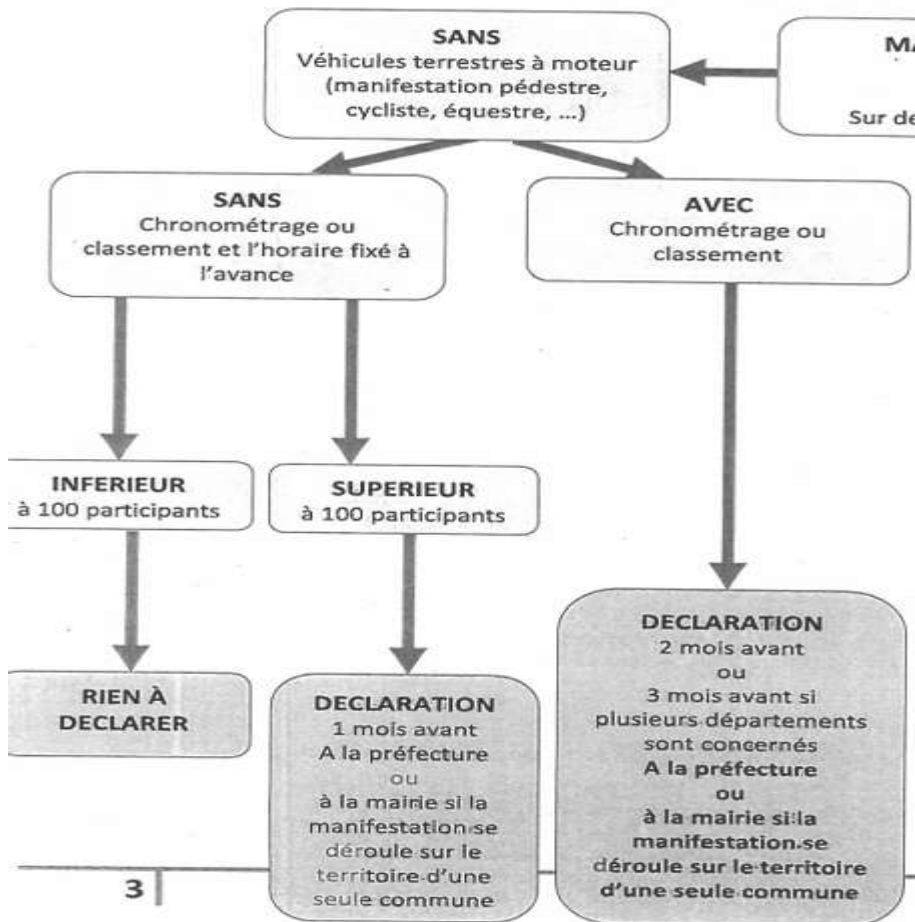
SANS
Véhicules terrestres à moteur (manifestation pédestre, cycliste, équestre, ...)

MA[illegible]
Sur de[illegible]

SANS
Chronométrage ou classement et l'horaire fixé à l'avance

AVEC
Chronométrage ou classement

INFERIEUR
à 100 participants

SUPERIEUR
à 100 participants

RIEN À DECLARER

DECLARATION
1 mois avant
A la préfecture
ou
à la mairie si la manifestation se déroule sur le territoire d'une seule commune

DECLARATION
2 mois avant
ou
3 mois avant si plusieurs départements sont concernés
A la préfecture
ou
à la mairie si la manifestation se déroule sur le territoire d'une seule commune

3